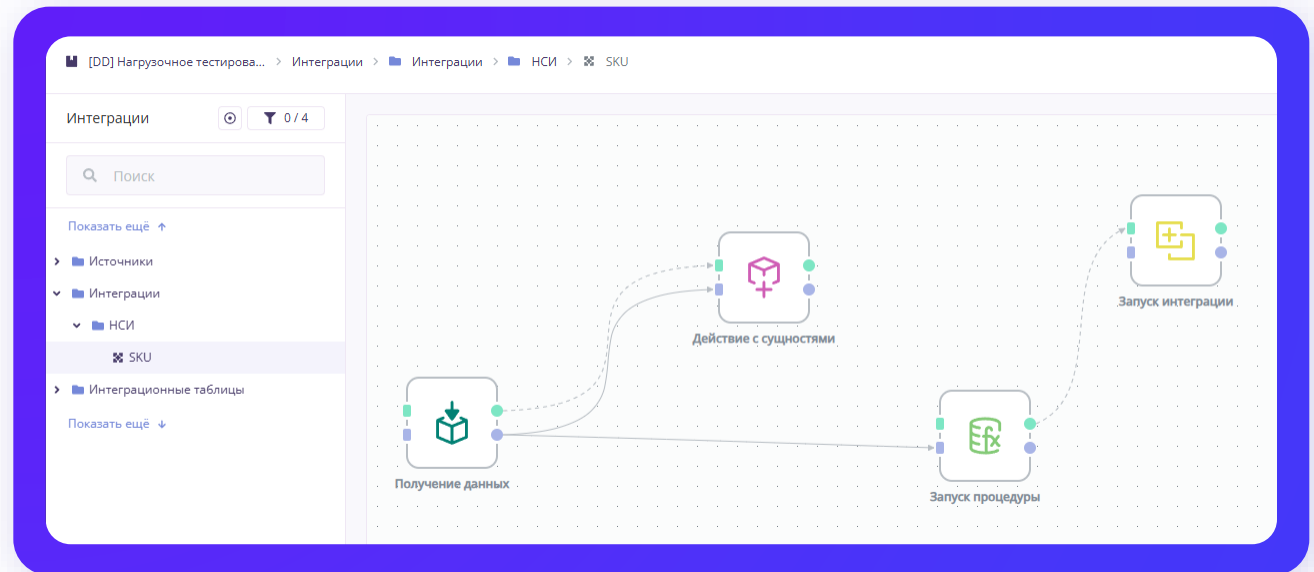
[DD] Нагрузочное тестирова... > Интеграции > Интеграции > НСИ > SKU

Интеграции

0 / 4

Поиск

Показать ещё ↑

Источники

Интеграции

НСИ

SKU

Интеграционные таблицы

Показать ещё ↓

Действие с сущностями

Запуск интеграции

Получение данных

Запуск процедуры